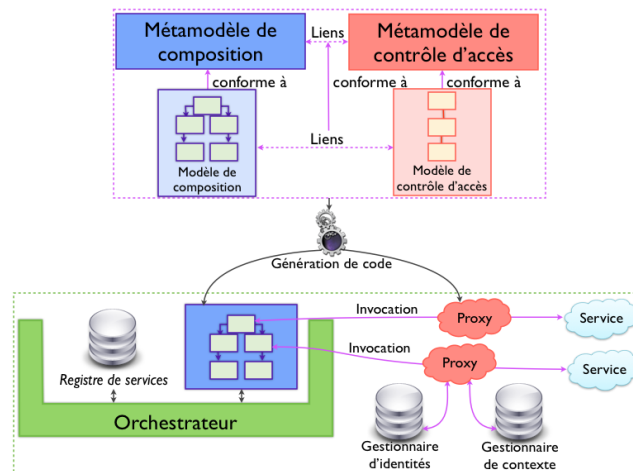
Métamodèle de composition

Liens

Métamodèle de contrôle d'accès

conforme à

conforme à

conforme à

Liens

Modèle de composition

Modèle de contrôle d'accès

Génération de code

Invocation

Proxy

Service

Invocation

Proxy

Service

Registre de services

Orchestrateur

Gestionnaire d'identités

Gestionnaire de contexte